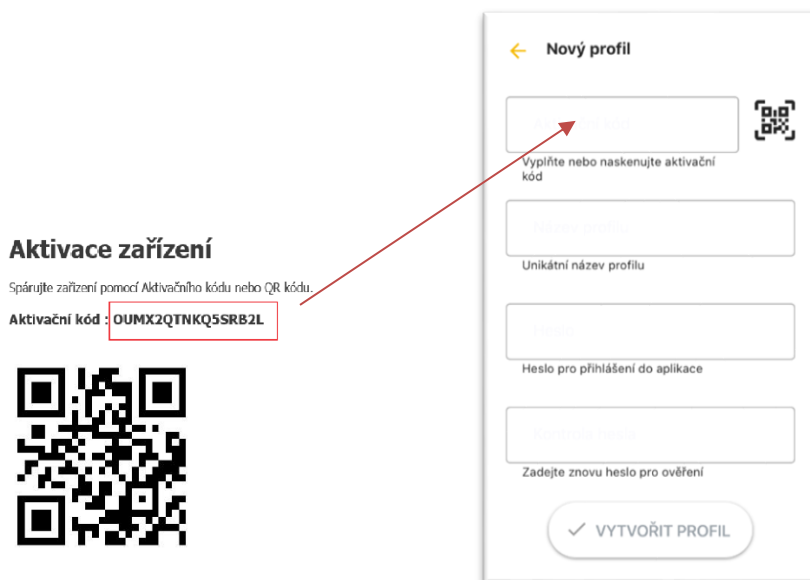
Aktivace zařízení

Spárujte zařízení pomocí Aktivačního kódu nebo QR kódu.

Aktivační kód : OUMX2QTNKQ5SRB2L

Nový profil

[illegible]

Vyplňte nebo naskenujte aktivační kód

Název profilu

Unikátní název profilu

Heslo

Heslo pro přihlášení do aplikace

Kontrola hesla

Zadejte znovu heslo pro ověření

VYTVOŘIT PROFIL